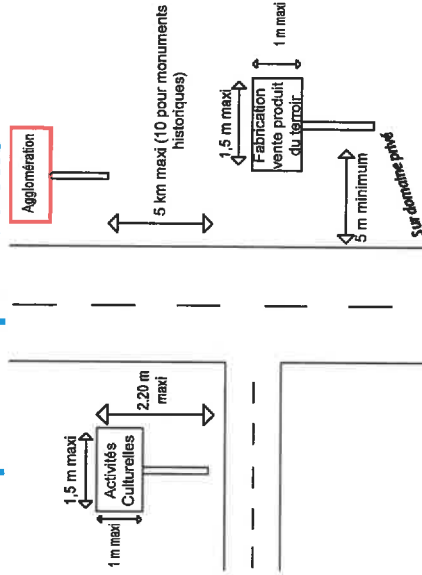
Agglomération

5 km maxi (10 pour monuments historiques)

1 m maxi

1,5 m maxi

Fabrication vente produit du terroir

5 m minimum

Sur domaine privé

1,5 m maxi

Activités Culturelles

2.20 m maxi

1 m maxi